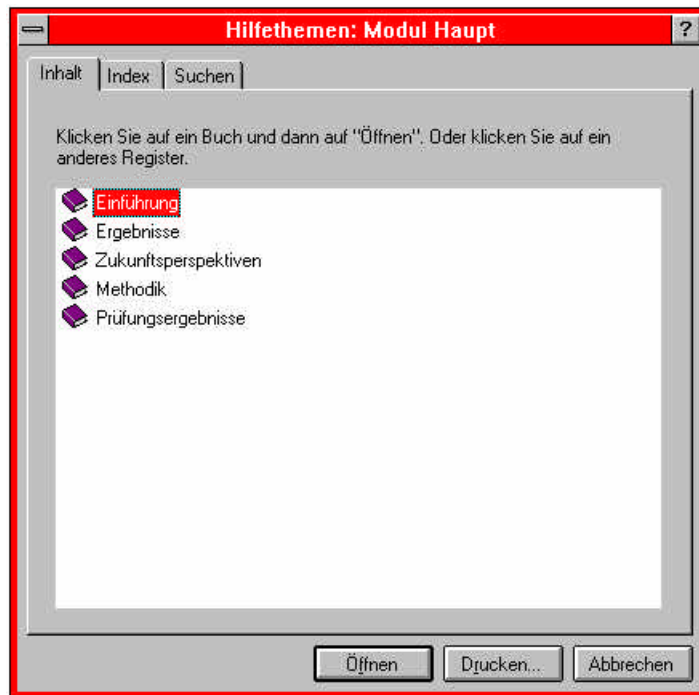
Hilfethemen: Modul Haupt

?

Inhalt | Index | Suchen

Klicken Sie auf ein Buch und dann auf "Öffnen". Oder klicken Sie auf ein anderes Register.

Einführung
Ergebnisse
Zukunftsperspektiven
Methodik
Prüfungsergebnisse

Öffnen | Drucken... | Abbrechen